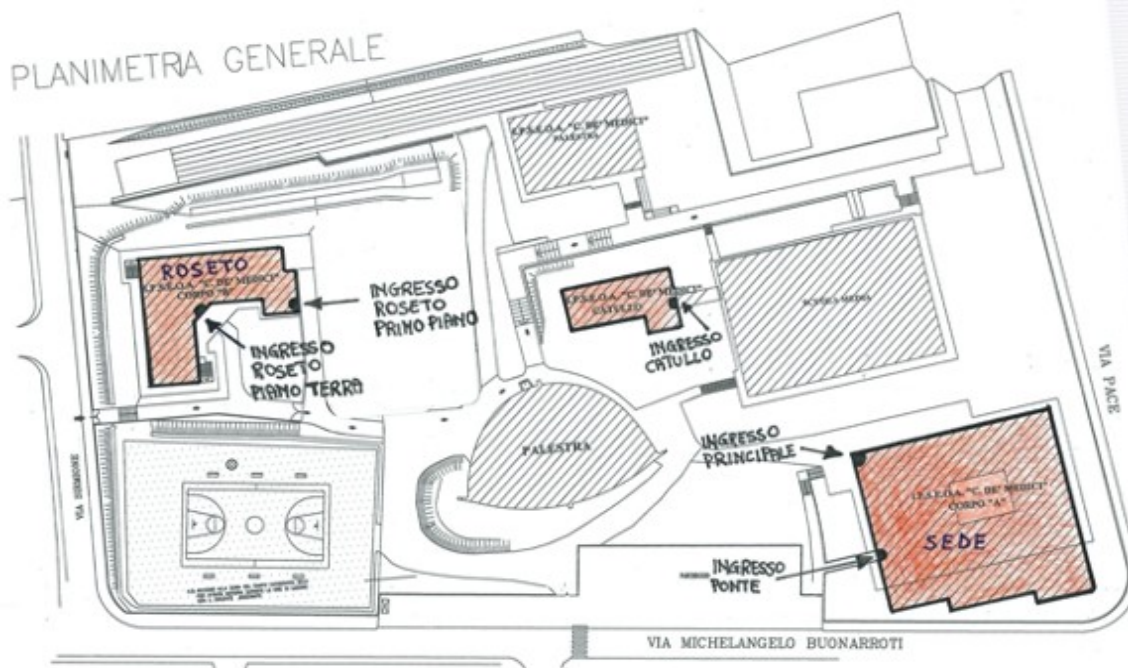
PLANIMETRA GENERALE

I.P.S.E.O.A. "C. DE' MEDICI" PALESTRA

ROSETO

I.P.S.E.O.A. "C. DE' MEDICI" CORPO "B"

INGRESSO ROSETO PRIMO PIANO

INGRESSO ROSETO PIANO TERRA

I.P.S.E.O.A. "C. DE' MEDICI" CATULLO

INGRESSO CATULLO

SCUOLA MEDIA

VIA PACE

PALESTRA

INGRESSO PRINCIPALE

I.P.S.E.O.A. "C. DE' MEDICI" CORPO "A"

SEDE

VIA SULMONE

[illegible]

INGRESSO PONTE

VIA MICHELANGELO BUONARROTI